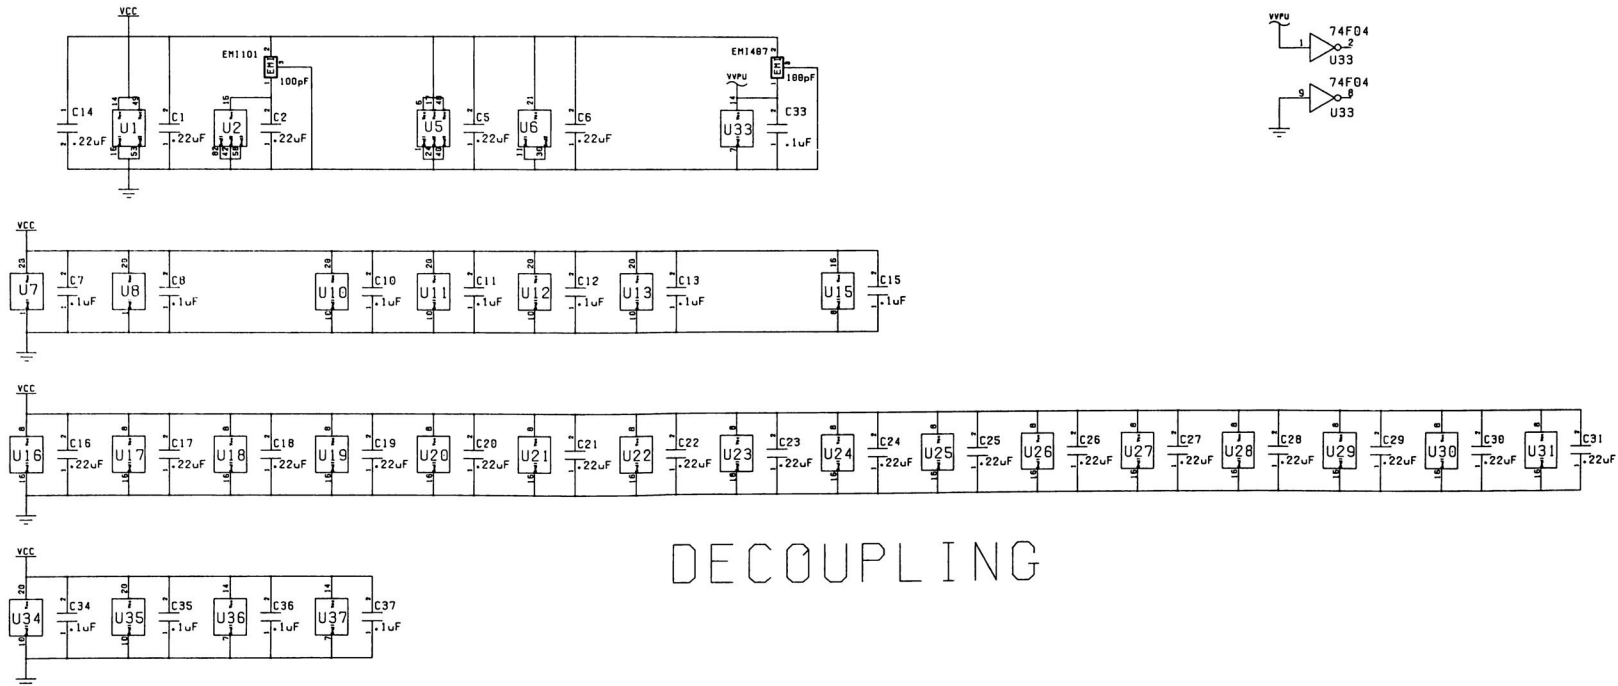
VCC

EM1101

100pF

EM1407

100pF

VVPU

C14 .22uF

U1

C1 .22uF

U2

C2 .22uF

U5

C5 .22uF

U6

C6 .22uF

U33

C33 .1uF

VVPU

74F04

1

2

U33

74F04

9

8

U33

VCC

U7

C7 .1uF

U8

C8 .1uF

U10

C10 .1uF

U11

C11 .1uF

U12

C12 .1uF

U13

C13 .1uF

U15

C15 .1uF

VCC

U16

C16 .22uF

U17

C17 .22uF

U18

C18 .22uF

U19

C19 .22uF

U20

C20 .22uF

U21

C21 .22uF

U22

C22 .22uF

U23

C23 .22uF

U24

C24 .22uF

U25

C25 .22uF

U26

C26 .22uF

U27

C27 .22uF

U28

C28 .22uF

U29

C29 .22uF

U30

C30 .22uF

U31

C31 .22uF

VCC

U34

C34 .1uF

U35

C35 .1uF

U36

C36 .1uF

U37

C37 .1uF

DECOUPLING